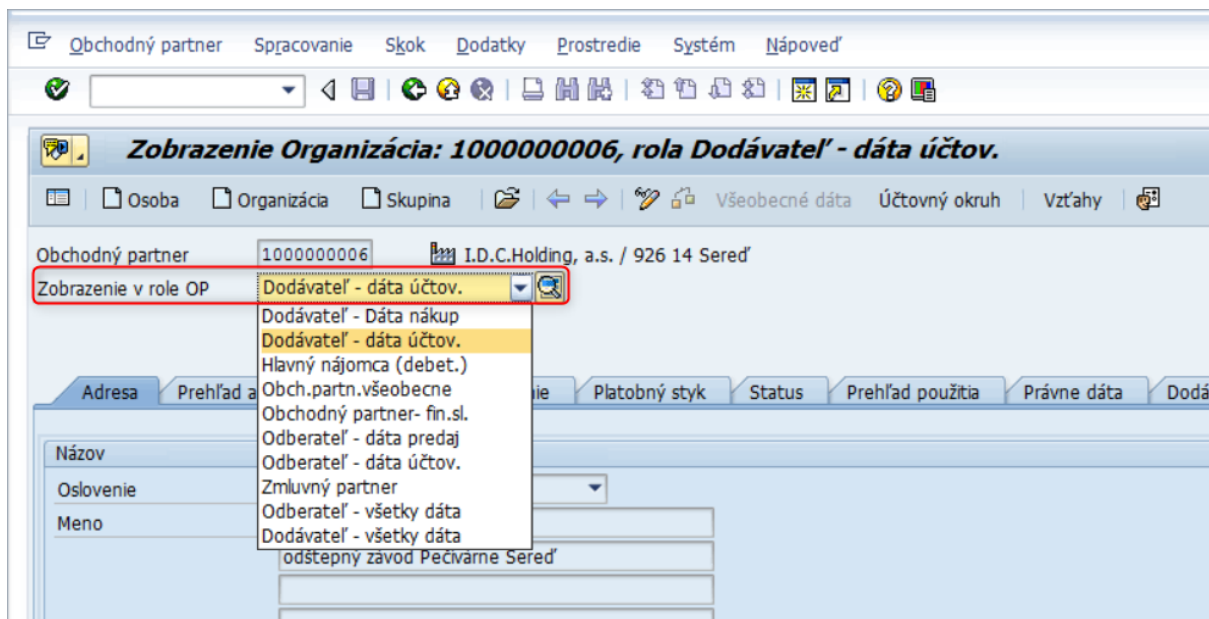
Obchodný partner Spracovanie Skok Dodatky Prostredie Systém Nápoveď

Zobrazenie Organizácia: 1000000006, rola Dodávateľ - dáta účtov.

Osoba Organizácia Skupina Všeobecné dáta Účtovný okruh Vzťahy

Obchodný partner 1000000006 I.D.C.Holding, a.s. / 926 14 Sereď

Zobrazenie v role OP Dodávateľ - dáta účtov.

Dodávateľ - Dáta nákup
Dodávateľ - dáta účtov.
Hlavný nájomca (debet.)
Obch.partn.všeobecne
Obchodný partner- fin.sl.
Odberateľ - dáta predaj
Odberateľ - dáta účtov.
Zmluvný partner
Odberateľ - všetky dáta
Dodávateľ - všetky dáta

Adresa Prehľad a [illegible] nie Platobný styk Status Prehľad použitia Právne dáta Dodá

Názov
Oslovenie
Meno
odštepný závod Pečivárne Sereď